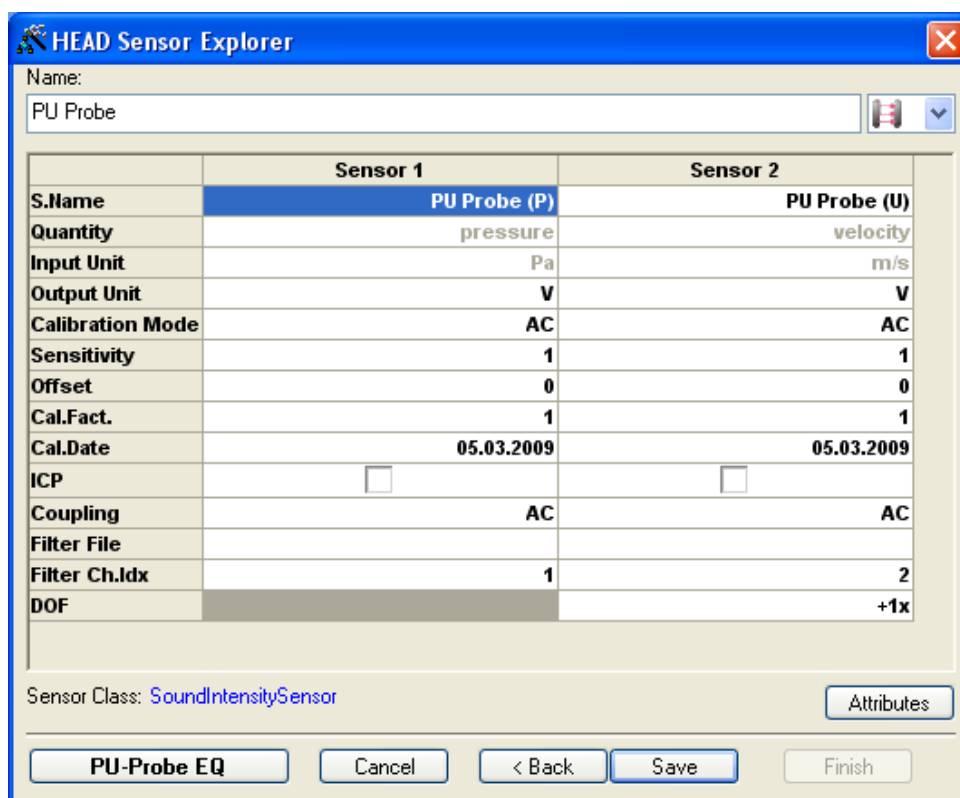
HEAD Sensor Explorer

Name:

PU Probe

| | Sensor 1 | Sensor 2 |
|---|---|---|
| S.Name | PU Probe (P) | PU Probe (U) |
| Quantity | pressure | velocity |
| Input Unit | Pa | m/s |
| Output Unit | V | V |
| Calibration Mode | AC | AC |
| Sensitivity | 1 | 1 |
| Offset | 0 | 0 |
| Cal.Fact. | 1 | 1 |
| Cal.Date | 05.03.2009 | 05.03.2009 |
| ICP | | |
| Coupling | AC | AC |
| Filter File | | |
| Filter Ch.Idx | 1 | 2 |
| DOF | | +1x |

Sensor Class: SoundIntensitySensor

Attributes

PU-Probe EQ

Cancel

< Back

Save

Finish